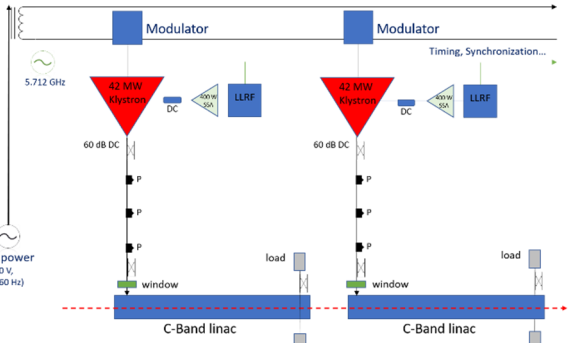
Modulator

Modulator

Timing, Synchronization...

5.712 GHz

42 MW Klystron

DC

400 W SSA

LLRF

42 MW Klystron

DC

400 W SSA

LLRF

60 dB DC

60 dB DC

P

P

P

P

P

P

power

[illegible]0 V,

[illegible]60 Hz)

load

load

window

window

C-Band linac

C-Band linac